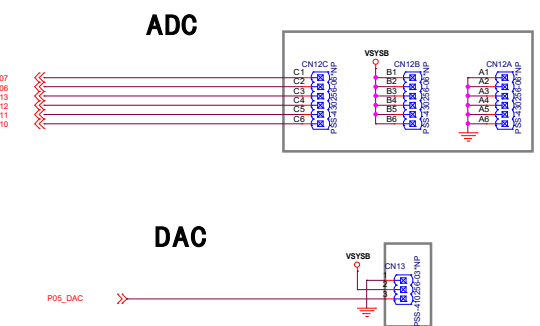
ADC

VSYSB

07
06
13
12
11
10

CN12C
C1
C2
C3
C4
C5
C6
PSS-430256-06*NP

CN12B
B1
B2
B3
B4
B5
B6
PSS-430256-06*NP

CN12A
A1
A2
A3
A4
A5
A6
PSS-430256-06*NP

DAC

VSYSB

P05_DAC

CN13
1
2
3
PSS-410256-03*NP